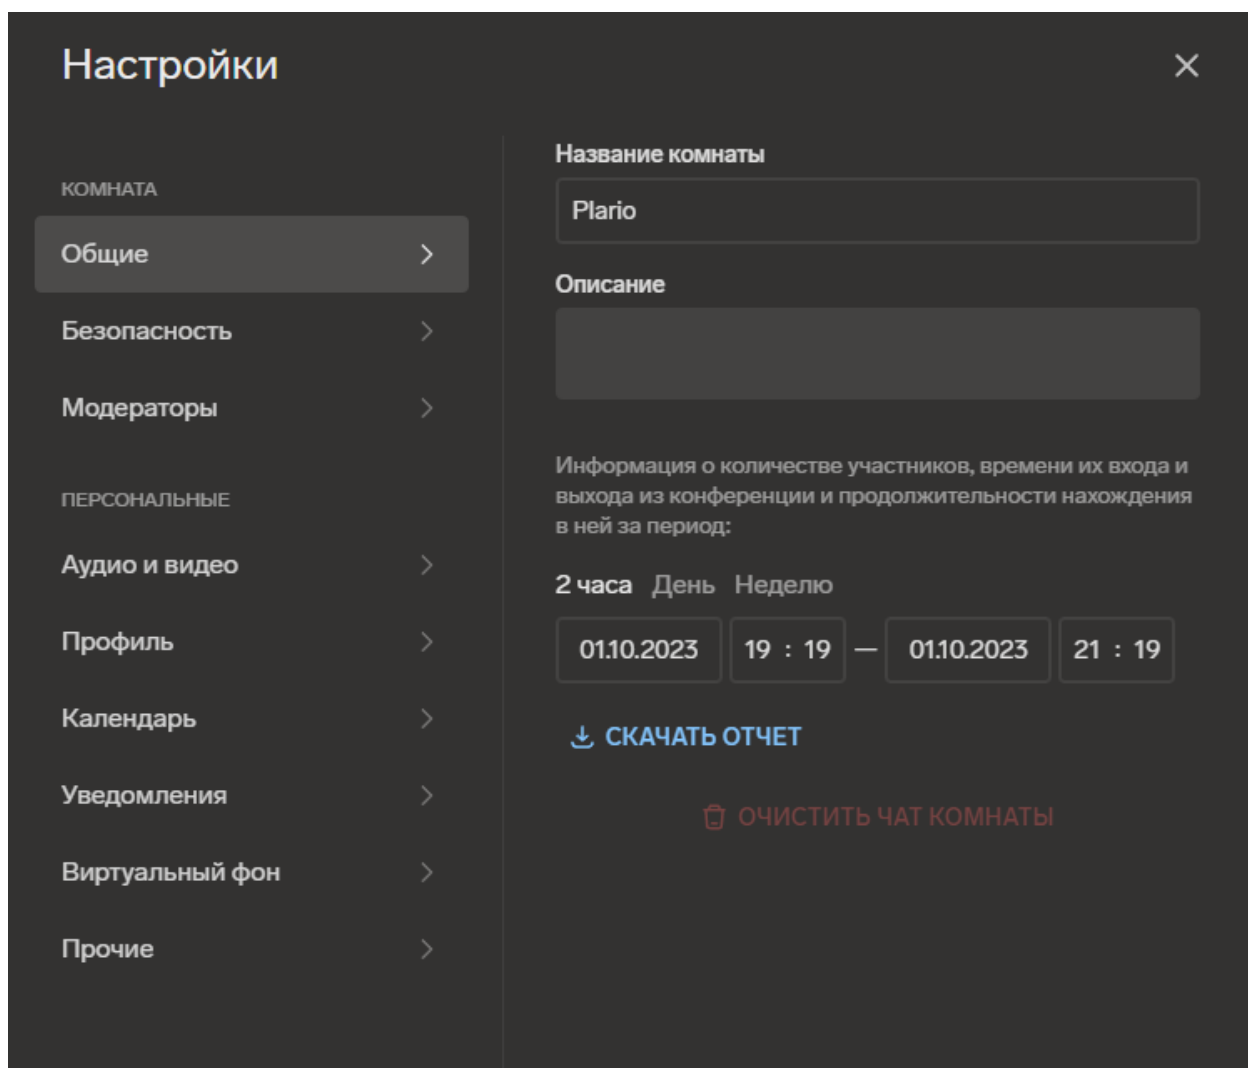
Настройки

КОМНАТА

Общие

Безопасность

Модераторы

ПЕРСОНАЛЬНЫЕ

Аудио и видео

Профиль

Календарь

Уведомления

Виртуальный фон

Прочие

Название комнаты

Plario

Описание

Информация о количестве участников, времени их входа и выхода из конференции и продолжительности нахождения в ней за период:

2 часа День Неделю

01.10.2023 19 : 19 — 01.10.2023 21 : 19

СКАЧАТЬ ОТЧЕТ

ОЧИСТИТЬ ЧАТ КОМНАТЫ